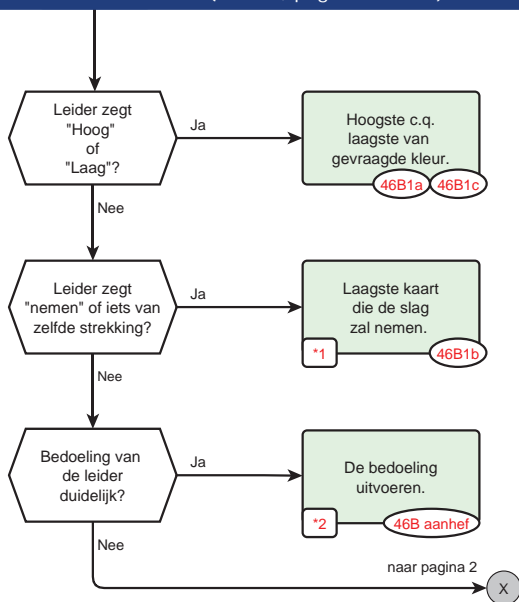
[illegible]

Leider zegt "Hoog" of "Laag"?

Ja

Hoogste c.q. laagste van gevraagde kleur.

46B1a 46B1c

Nee

Leider zegt "nemen" of iets van zelfde strekking?

Ja

Laagste kaart die de slag zal nemen.

*1

46B1b

Nee

Bedoeling van de leider duidelijk?

Ja

De bedoeling uitvoeren.

*2

46B aanhef

Nee

naar pagina 2

X